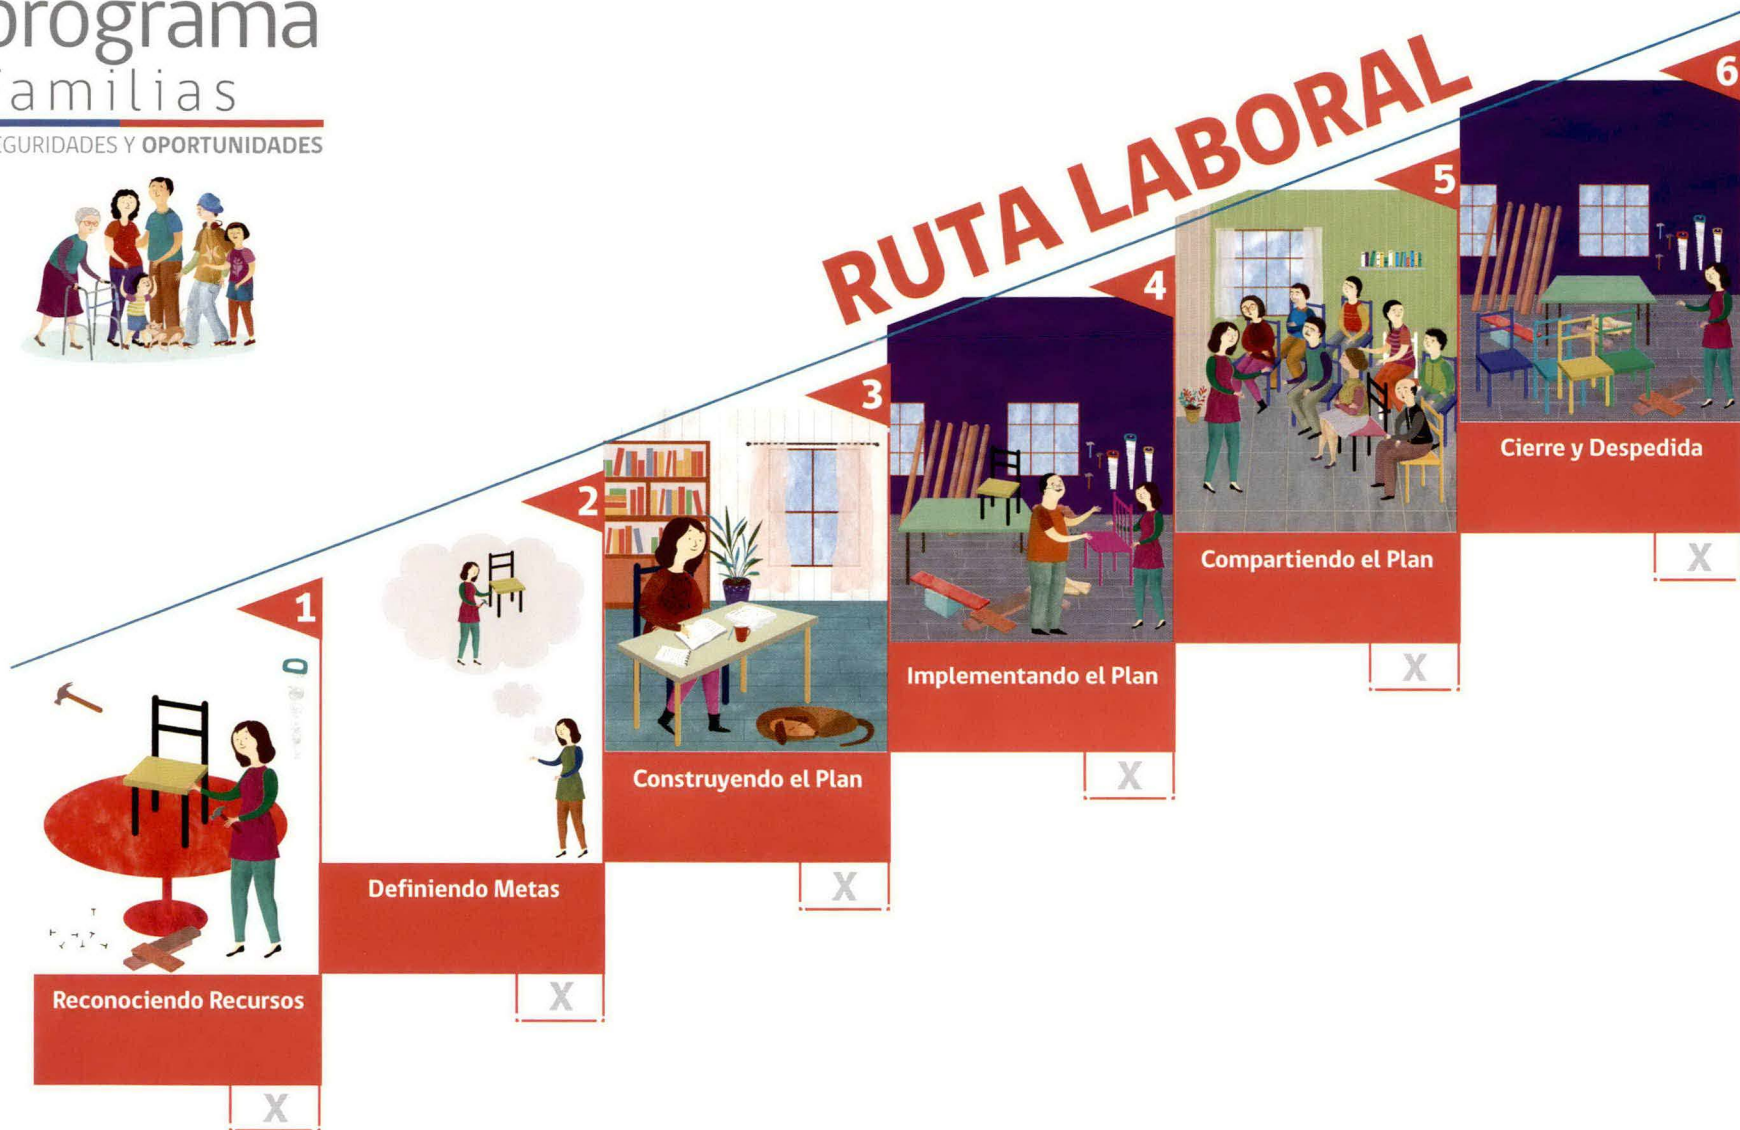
programa
familias
GURIDADES Y OPORTUNIDADES

RUTA LABORAL

1
Reconociendo Recursos
X

2
Definiendo Metas
X

3
Construyendo el Plan
X

4
Implementando el Plan
X

5
Compartiendo el Plan
X

6
Cierre y Despedida
X